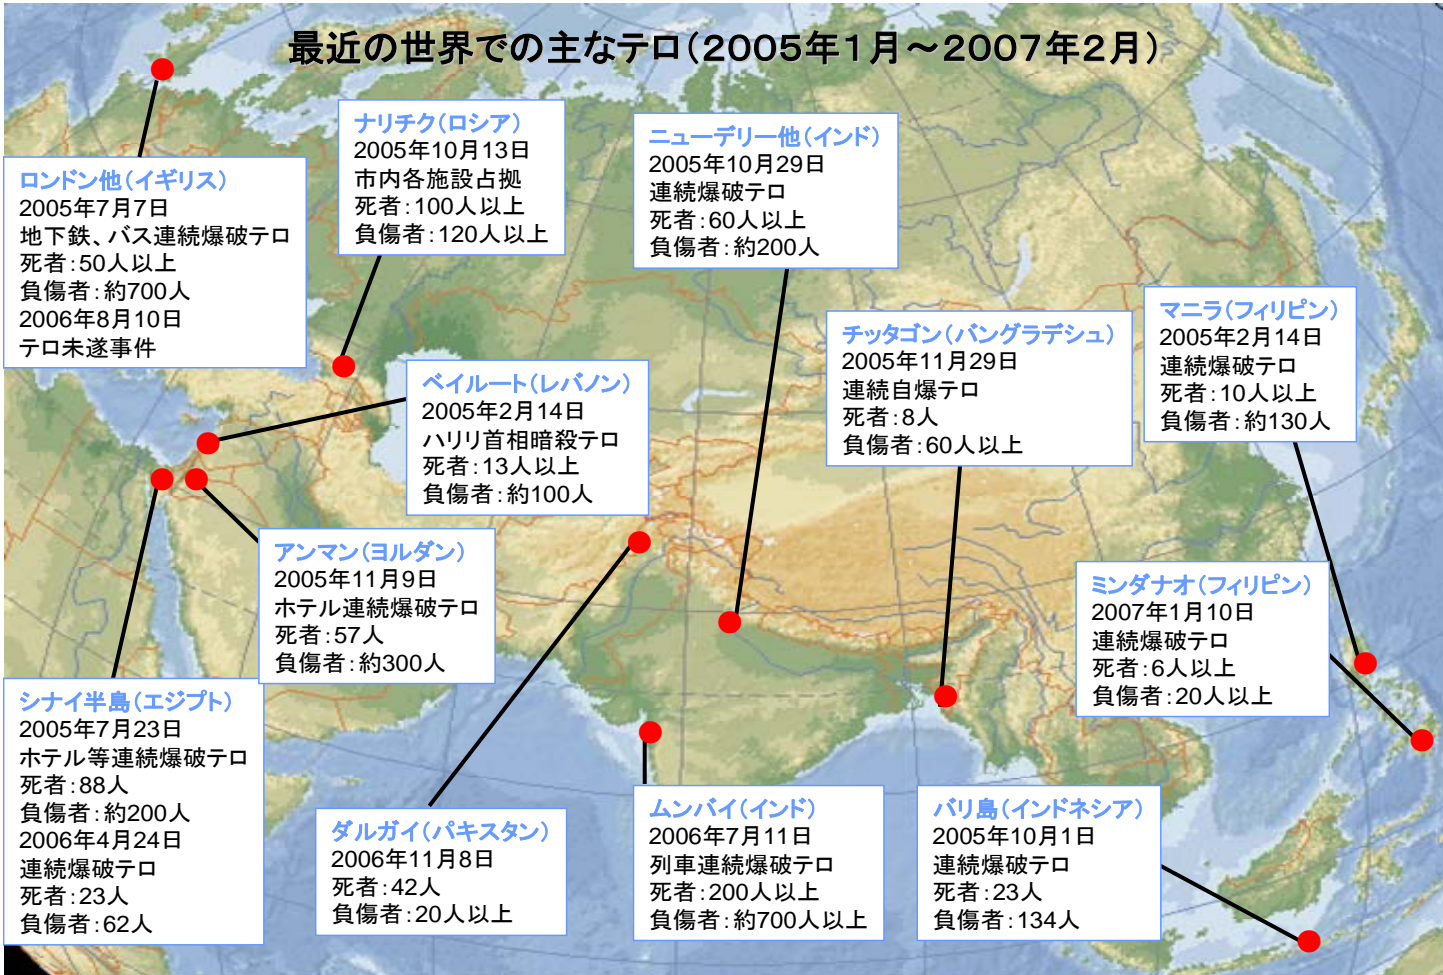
最近の世界での主なテロ（2005年１月～2007年２月）

ロンドン他（イギリス）
2005年7月7日
地下鉄、バス連続爆破テロ
死者：50人以上
負傷者：約700人
2006年8月10日
テロ未遂事件

ナリチク（ロシア）
2005年10月13日
市内各施設占拠
死者：100人以上
負傷者：120人以上

ニューデリー他（インド）
2005年10月29日
連続爆破テロ
死者：60人以上
負傷者：約200人

チッタゴン（バングラデシュ）
2005年11月29日
連続自爆テロ
死者：8人
負傷者：60人以上

マニラ（フィリピン）
2005年2月14日
連続爆破テロ
死者：10人以上
負傷者：約130人

ベイルート（レバノン）
2005年2月14日
ハリリ首相暗殺テロ
死者：13人以上
負傷者：約100人

アンマン（ヨルダン）
2005年11月9日
ホテル連続爆破テロ
死者：57人
負傷者：約300人

ミンダナオ（フィリピン）
2007年1月10日
連続爆破テロ
死者：6人以上
負傷者：20人以上

シナイ半島（エジプト）
2005年7月23日
ホテル等連続爆破テロ
死者：88人
負傷者：約200人
2006年4月24日
連続爆破テロ
死者：23人
負傷者：62人

ダルガイ（パキスタン）
2006年11月8日
死者：42人
負傷者：20人以上

ムンバイ（インド）
2006年7月11日
列車連続爆破テロ
死者：200人以上
負傷者：約700人以上

バリ島（インドネシア）
2005年10月1日
連続爆破テロ
死者：23人
負傷者：134人